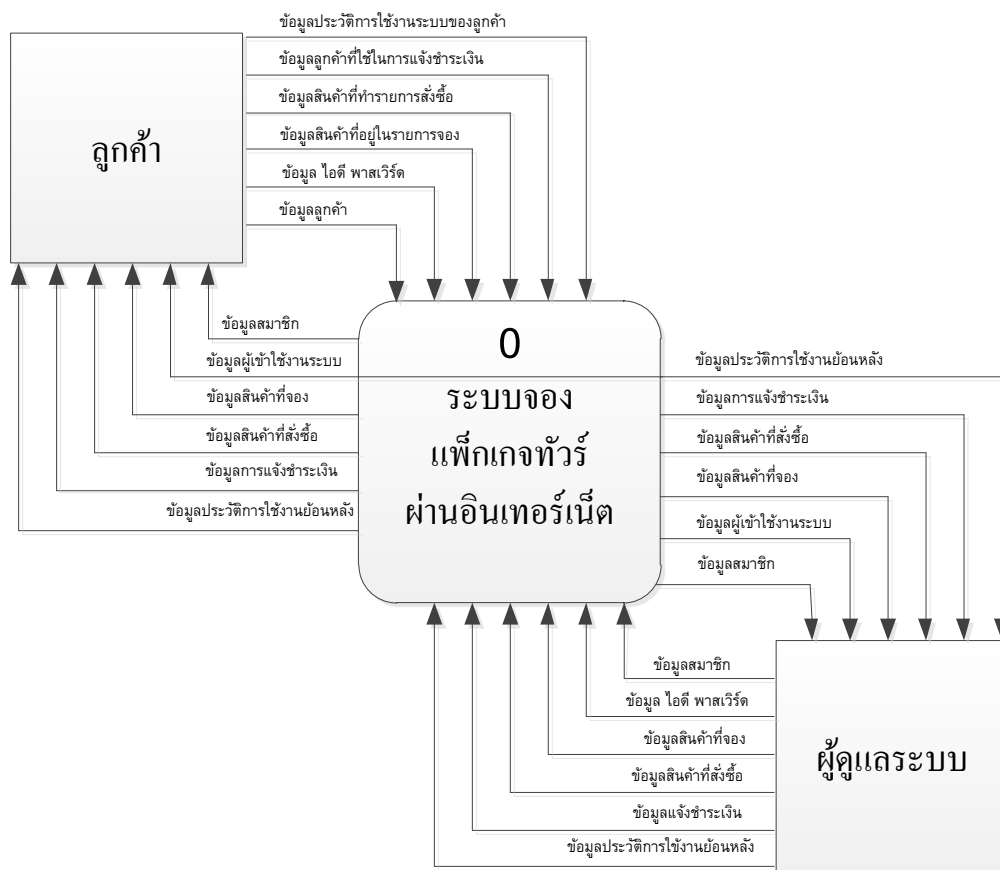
ข้อมูลประวัติการใช้งานระบบของลูกค้า
ข้อมูลลูกค้าที่ใช้ในการแจ้งชำระเงิน
ข้อมูลสินค้าที่ทำรายการสั่งซื้อ
ข้อมูลสินค้าที่อยู่ในรายการจอง
ข้อมูล ไอดี พาสเวิร์ด
ข้อมูลลูกค้า

ลูกค้า

ข้อมูลสมาชิก
ข้อมูลผู้เข้าใช้งานระบบ
ข้อมูลสินค้าที่จอง
ข้อมูลสินค้าที่สั่งซื้อ
ข้อมูลการแจ้งชำระเงิน
ข้อมูลประวัติการใช้งานย้อนหลัง

0
ระบบจอง
แพ็กเกจทัวร์
ผ่านอินเทอร์เน็ต

ข้อมูลประวัติการใช้งานย้อนหลัง
ข้อมูลการแจ้งชำระเงิน
ข้อมูลสินค้าที่สั่งซื้อ
ข้อมูลสินค้าที่จอง
ข้อมูลผู้เข้าใช้งานระบบ
ข้อมูลสมาชิก

ข้อมูลสมาชิก
ข้อมูล ไอดี พาสเวิร์ด
ข้อมูลสินค้าที่จอง
ข้อมูลสินค้าที่สั่งซื้อ
ข้อมูลแจ้งชำระเงิน
ข้อมูลประวัติการใช้งานย้อนหลัง

ผู้ดูแลระบบ